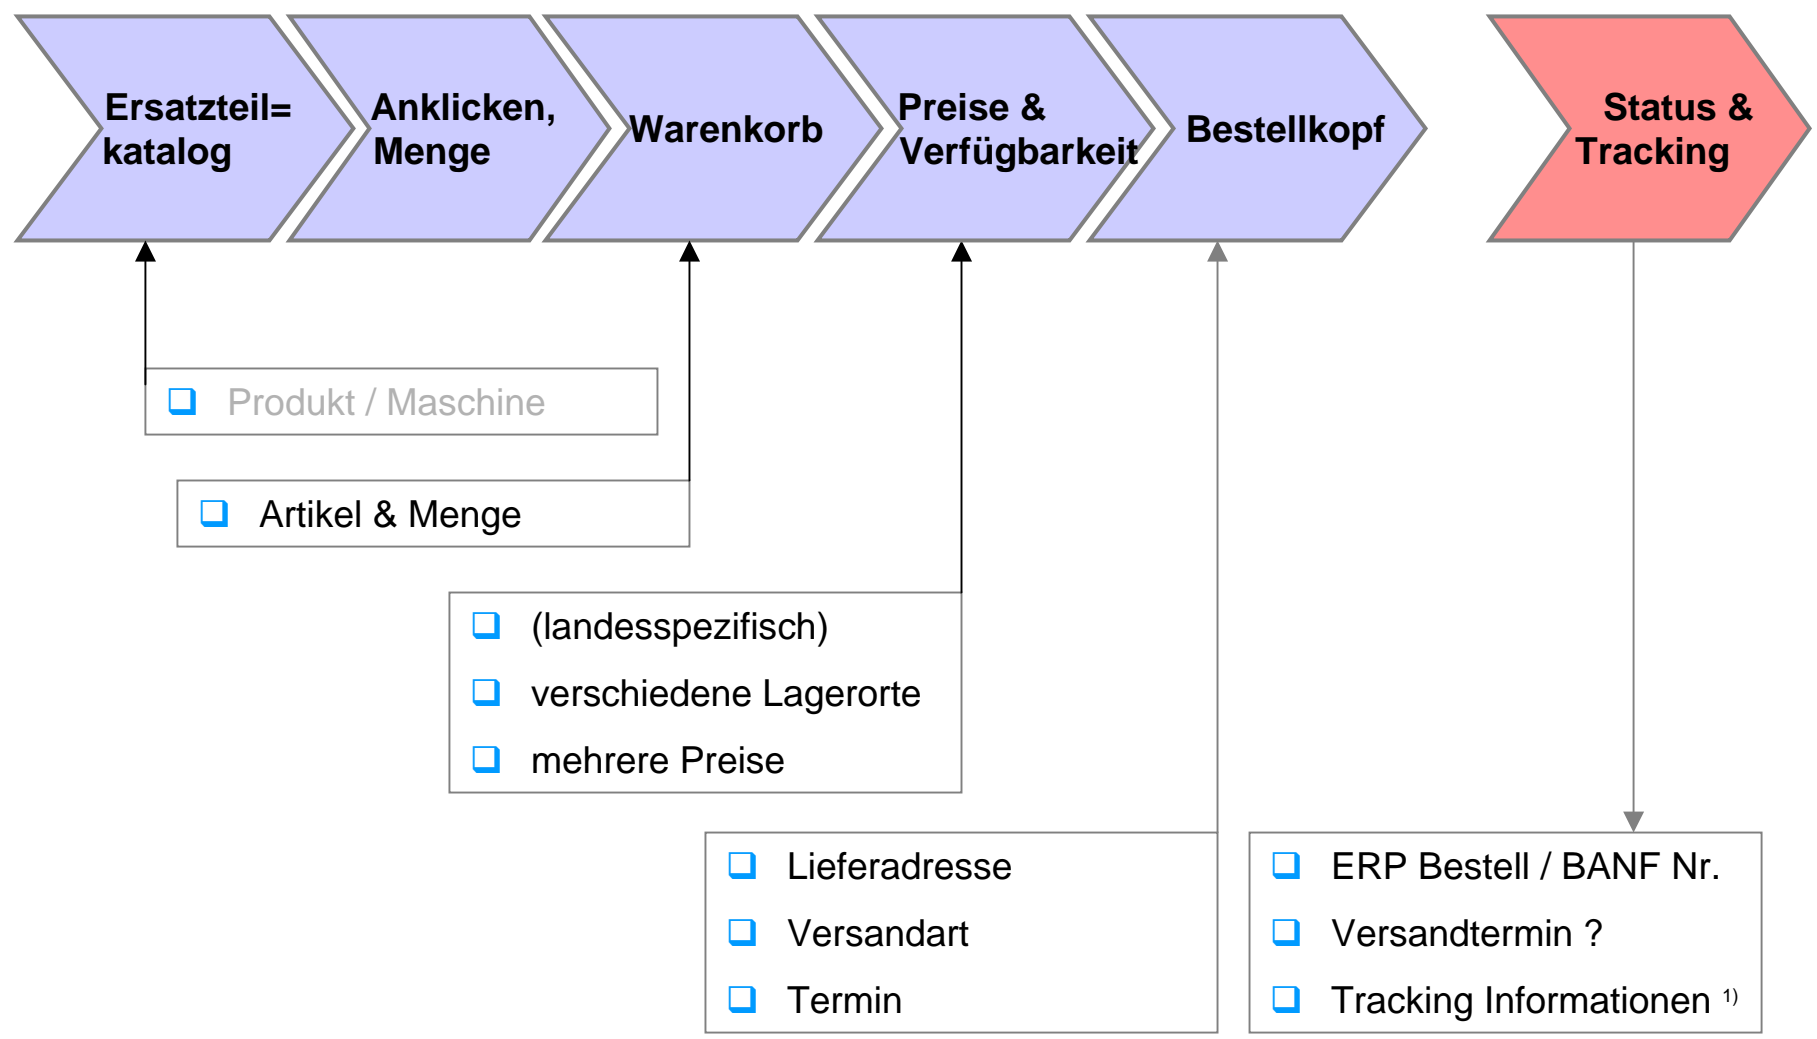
Ersatzteil= katalog

Anklicken, Menge

Warenkorb

Preise & Verfügbarkeit

Bestellkopf

Status & Tracking

❑ Produkt / Maschine

❑ Artikel & Menge

❑ (landesspezifisch)
❑ verschiedene Lagerorte
❑ mehrere Preise

❑ Lieferadresse
❑ Versandart
❑ Termin

❑ ERP Bestell / BANF Nr.
❑ Versandtermin ?
❑ Tracking Informationen $^{1)}$